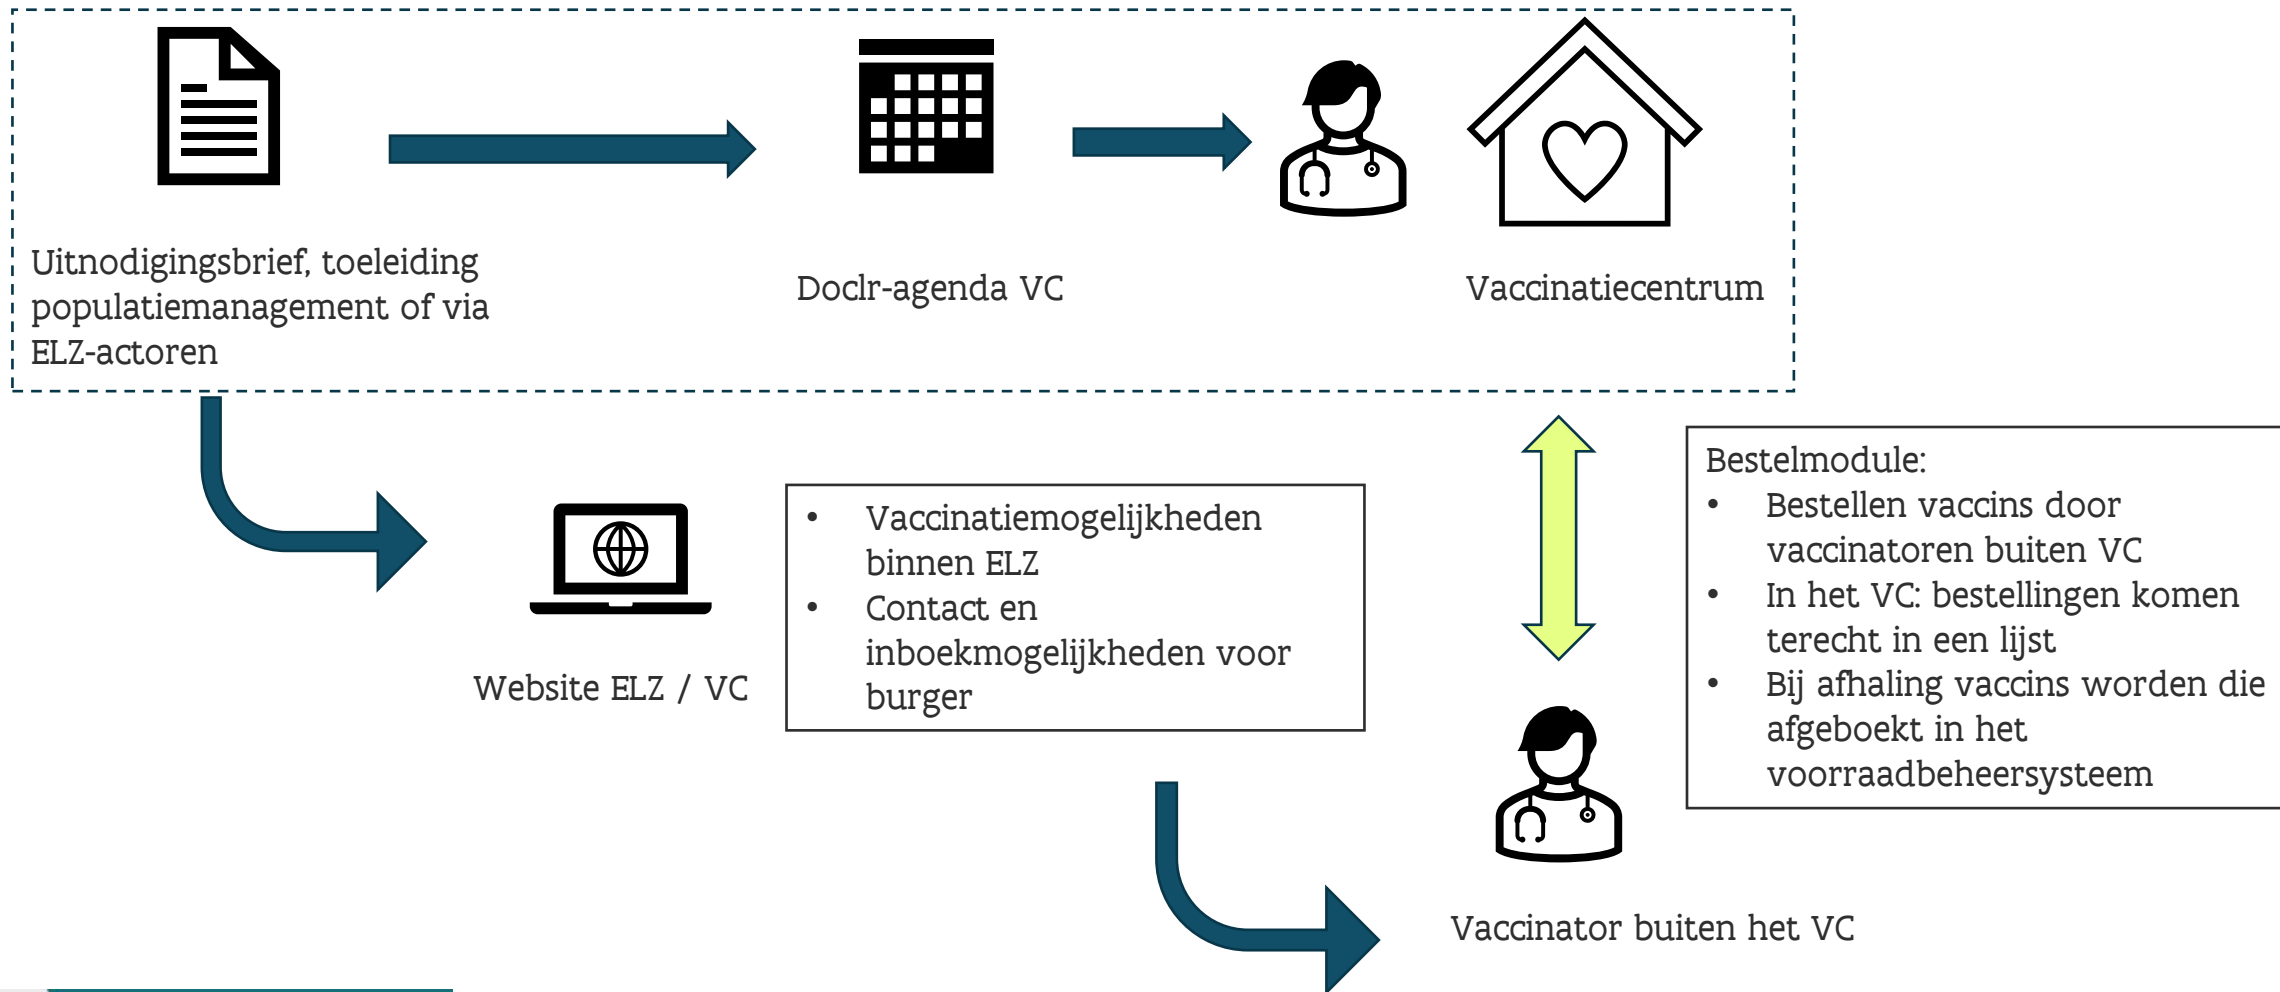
Uitnodigingsbrief, toeleiding populatiemanagement of via ELZ-actoren

Doclr-agenda VC

Vaccinatiecentrum

Website ELZ / VC

- Vaccinatiemogelijkheden binnen ELZ
- Contact en inboekmogelijkheden voor burger

Bestelmodule:
- Bestellen vaccins door vaccinatoren buiten VC
- In het VC: bestellingen komen terecht in een lijst
- Bij afhaling vaccins worden die afgeboekt in het voorraadbeheersysteem

Vaccinator buiten het VC